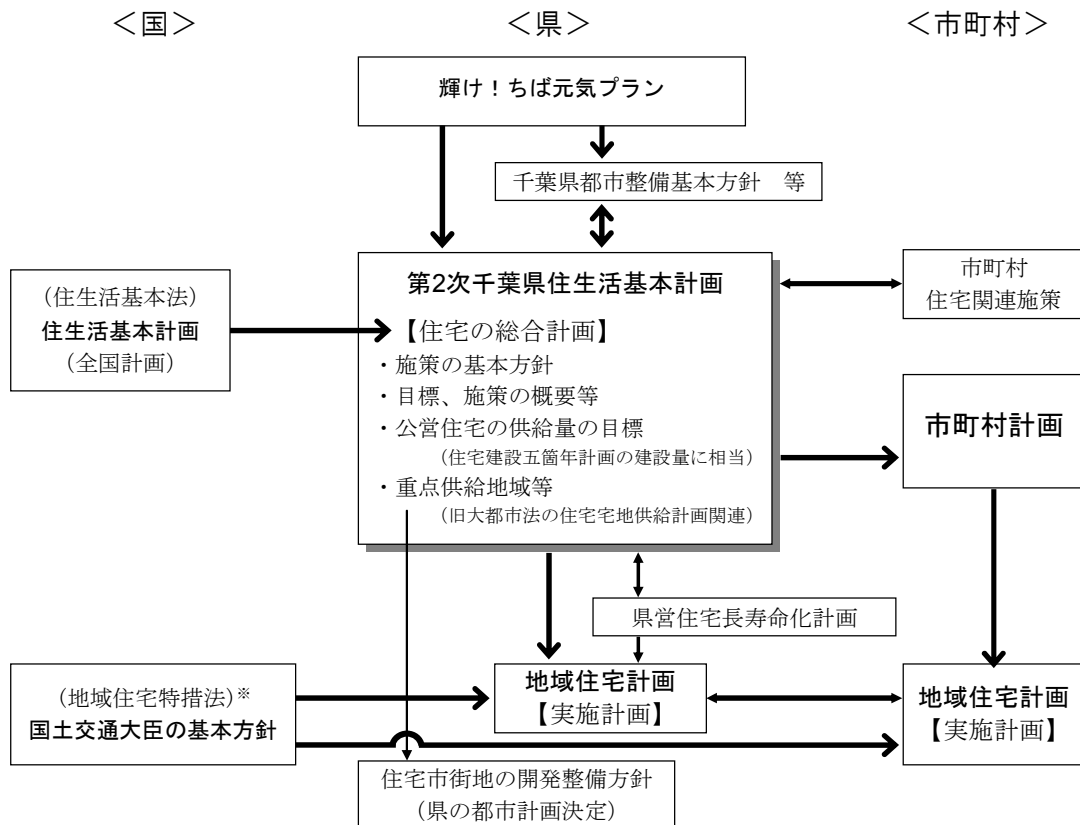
＜国＞

＜県＞

＜市町村＞

輝け！ちば元気プラン

千葉県都市整備基本方針　等

（住生活基本法）
住生活基本計画
（全国計画）

第2次千葉県住生活基本計画

【住宅の総合計画】
・施策の基本方針
・目標、施策の概要等
・公営住宅の供給量の目標
（住宅建設五箇年計画の建設量に相当）
・重点供給地域等
（旧大都市法の住宅宅地供給計画関連）

市町村
住宅関連施策

市町村計画

県営住宅長寿命化計画

（地域住宅特措法）※
国土交通大臣の基本方針

地域住宅計画
【実施計画】

地域住宅計画
【実施計画】

住宅市街地の開発整備方針
（県の都市計画決定）